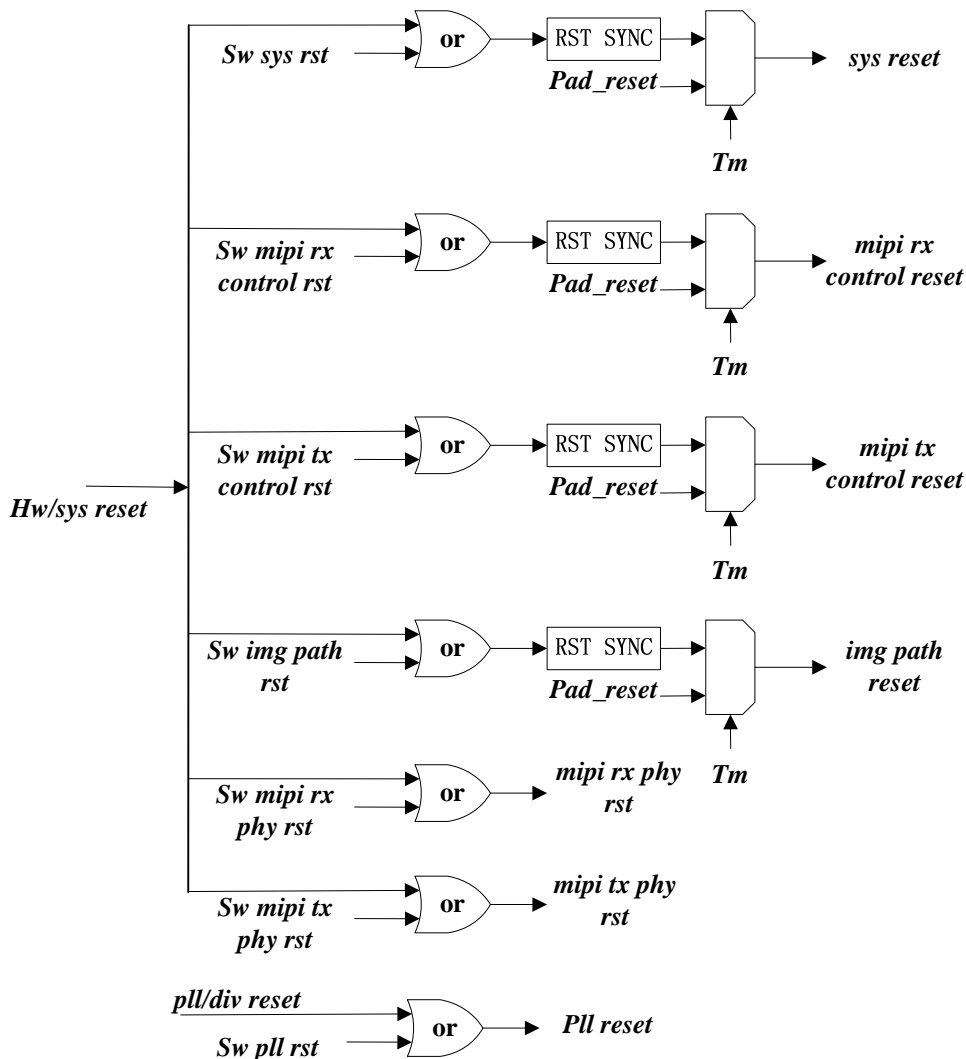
Sw sys rst
or
RST SYNC
Pad_reset
sys reset
Tm

Sw mipi rx control rst
or
RST SYNC
Pad_reset
mipi rx control reset
Tm

Sw mipi tx control rst
or
RST SYNC
Pad_reset
mipi tx control reset
Tm

Hw/sys reset

Sw img path rst
or
RST SYNC
Pad_reset
img path reset
Tm

Sw mipi rx phy rst
or
mipi rx phy rst

Sw mipi tx phy rst
or
mipi tx phy rst

pll/div reset
Sw pll rst
or
Pll reset